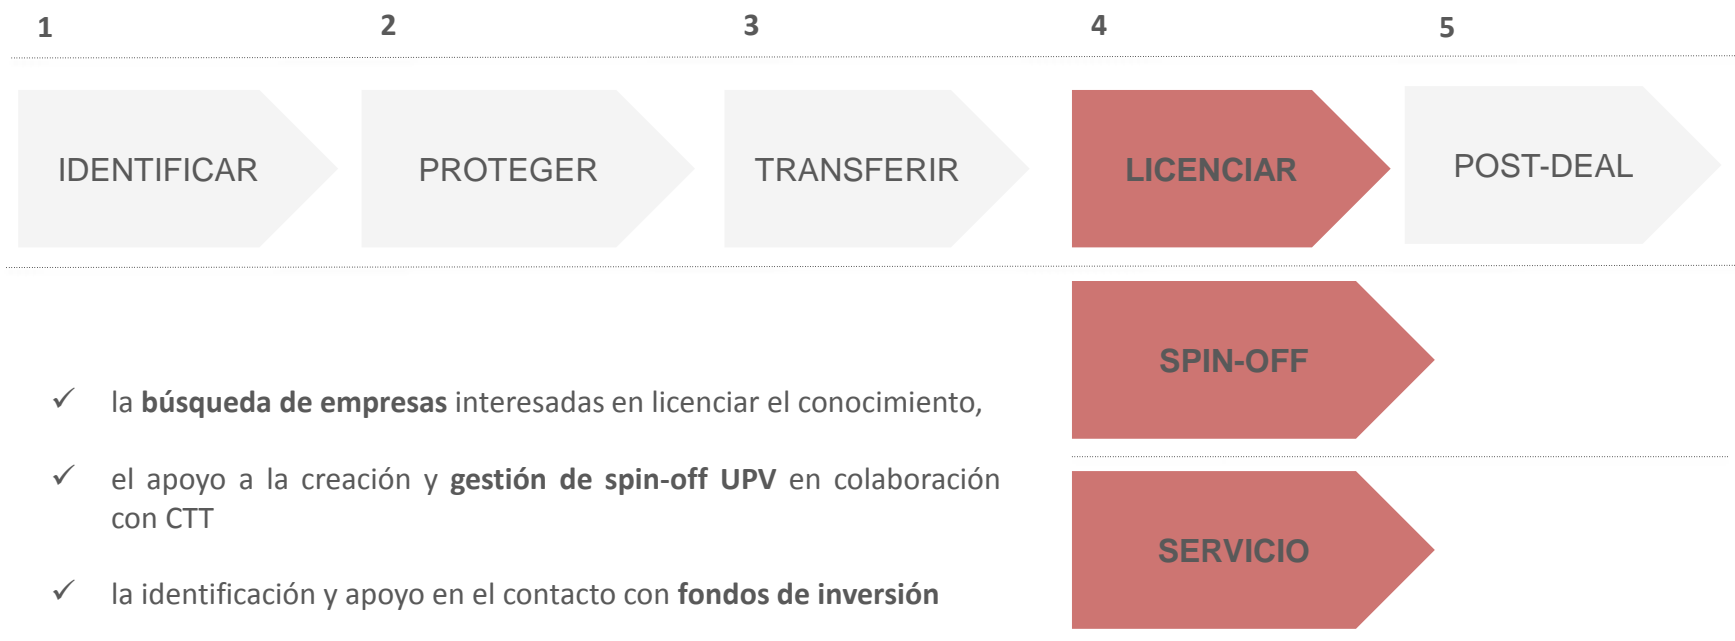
1 2 3 4 5

IDENTIFICAR PROTEGER TRANSFERIR LICENCIAR POST-DEAL

SPIN-OFF

SERVICIO

✓ la **búsqueda de empresas** interesadas en licenciar el conocimiento,

✓ el apoyo a la creación y **gestión de spin-off UPV** en colaboración con CTT

✓ la identificación y apoyo en el contacto con **fondos de inversión**